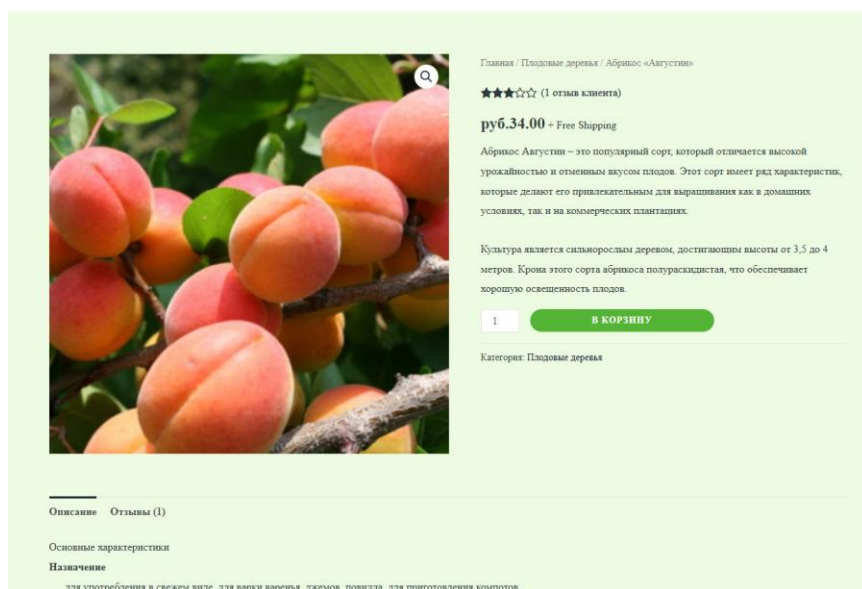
Главная / Плодовые деревья / Абрикос «Августин»

★★★☆☆ (1 отзыв клиента)

руб.34.00 + Free Shipping

Абрикос Августин – это популярный сорт, который отличается высокой урожайностью и отменным вкусом плодов. Этот сорт имеет ряд характеристик, которые делают его привлекательным для выращивания как в домашних условиях, так и на коммерческих плантациях.

Культура является сильнорослым деревом, достигающим высоты от 3,5 до 4 метров. Крона этого сорта абрикоса полураскидистая, что обеспечивает хорошую освещенность плодов.

1

В КОРЗИНУ

Категория: Плодовые деревья

Описание Отзывы (1)

Основные характеристики

Назначение

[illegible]